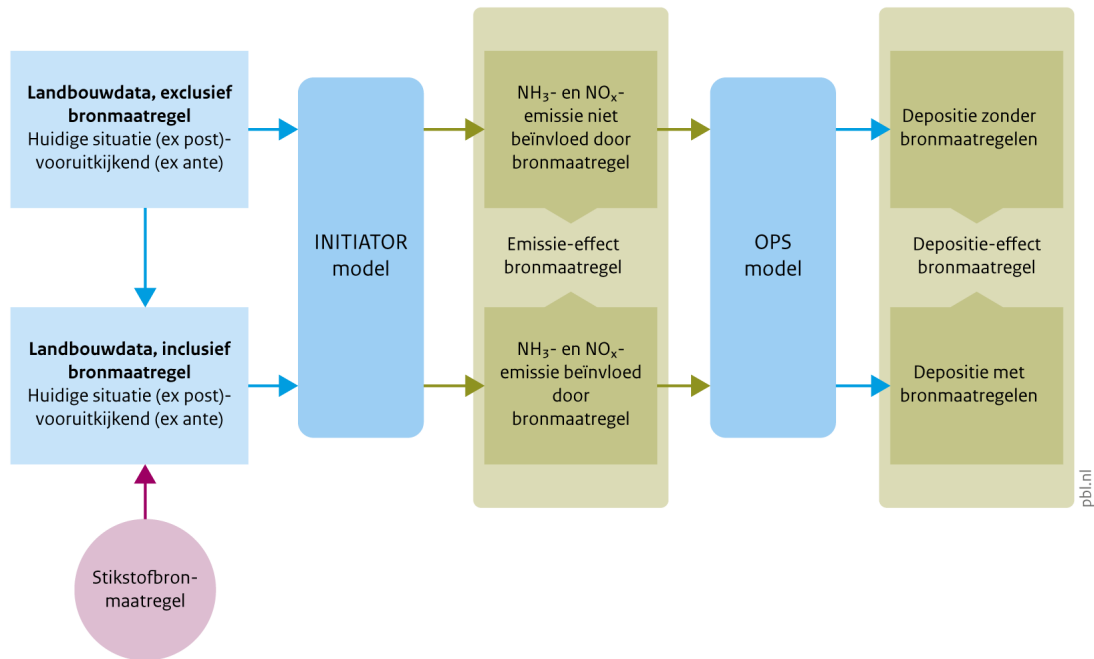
**Landbouwdata, exclusief bronmaatregel**
Huidige situatie (ex post)-vooruitkijkend (ex ante)

**Landbouwdata, inclusief bronmaatregel**
Huidige situatie (ex post)-vooruitkijkend (ex ante)

Stikstofbron-maatregel

INITIATOR model

$NH_3$- en $NO_x$-emissie niet beïnvloed door bronmaatregel

Emissie-effect bronmaatregel

$NH_3$- en $NO_x$-emissie beïnvloed door bronmaatregel

OPS model

Depositie zonder bronmaatregelen

Depositie-effect bronmaatregel

Depositie met bronmaatregelen

pbl.nl